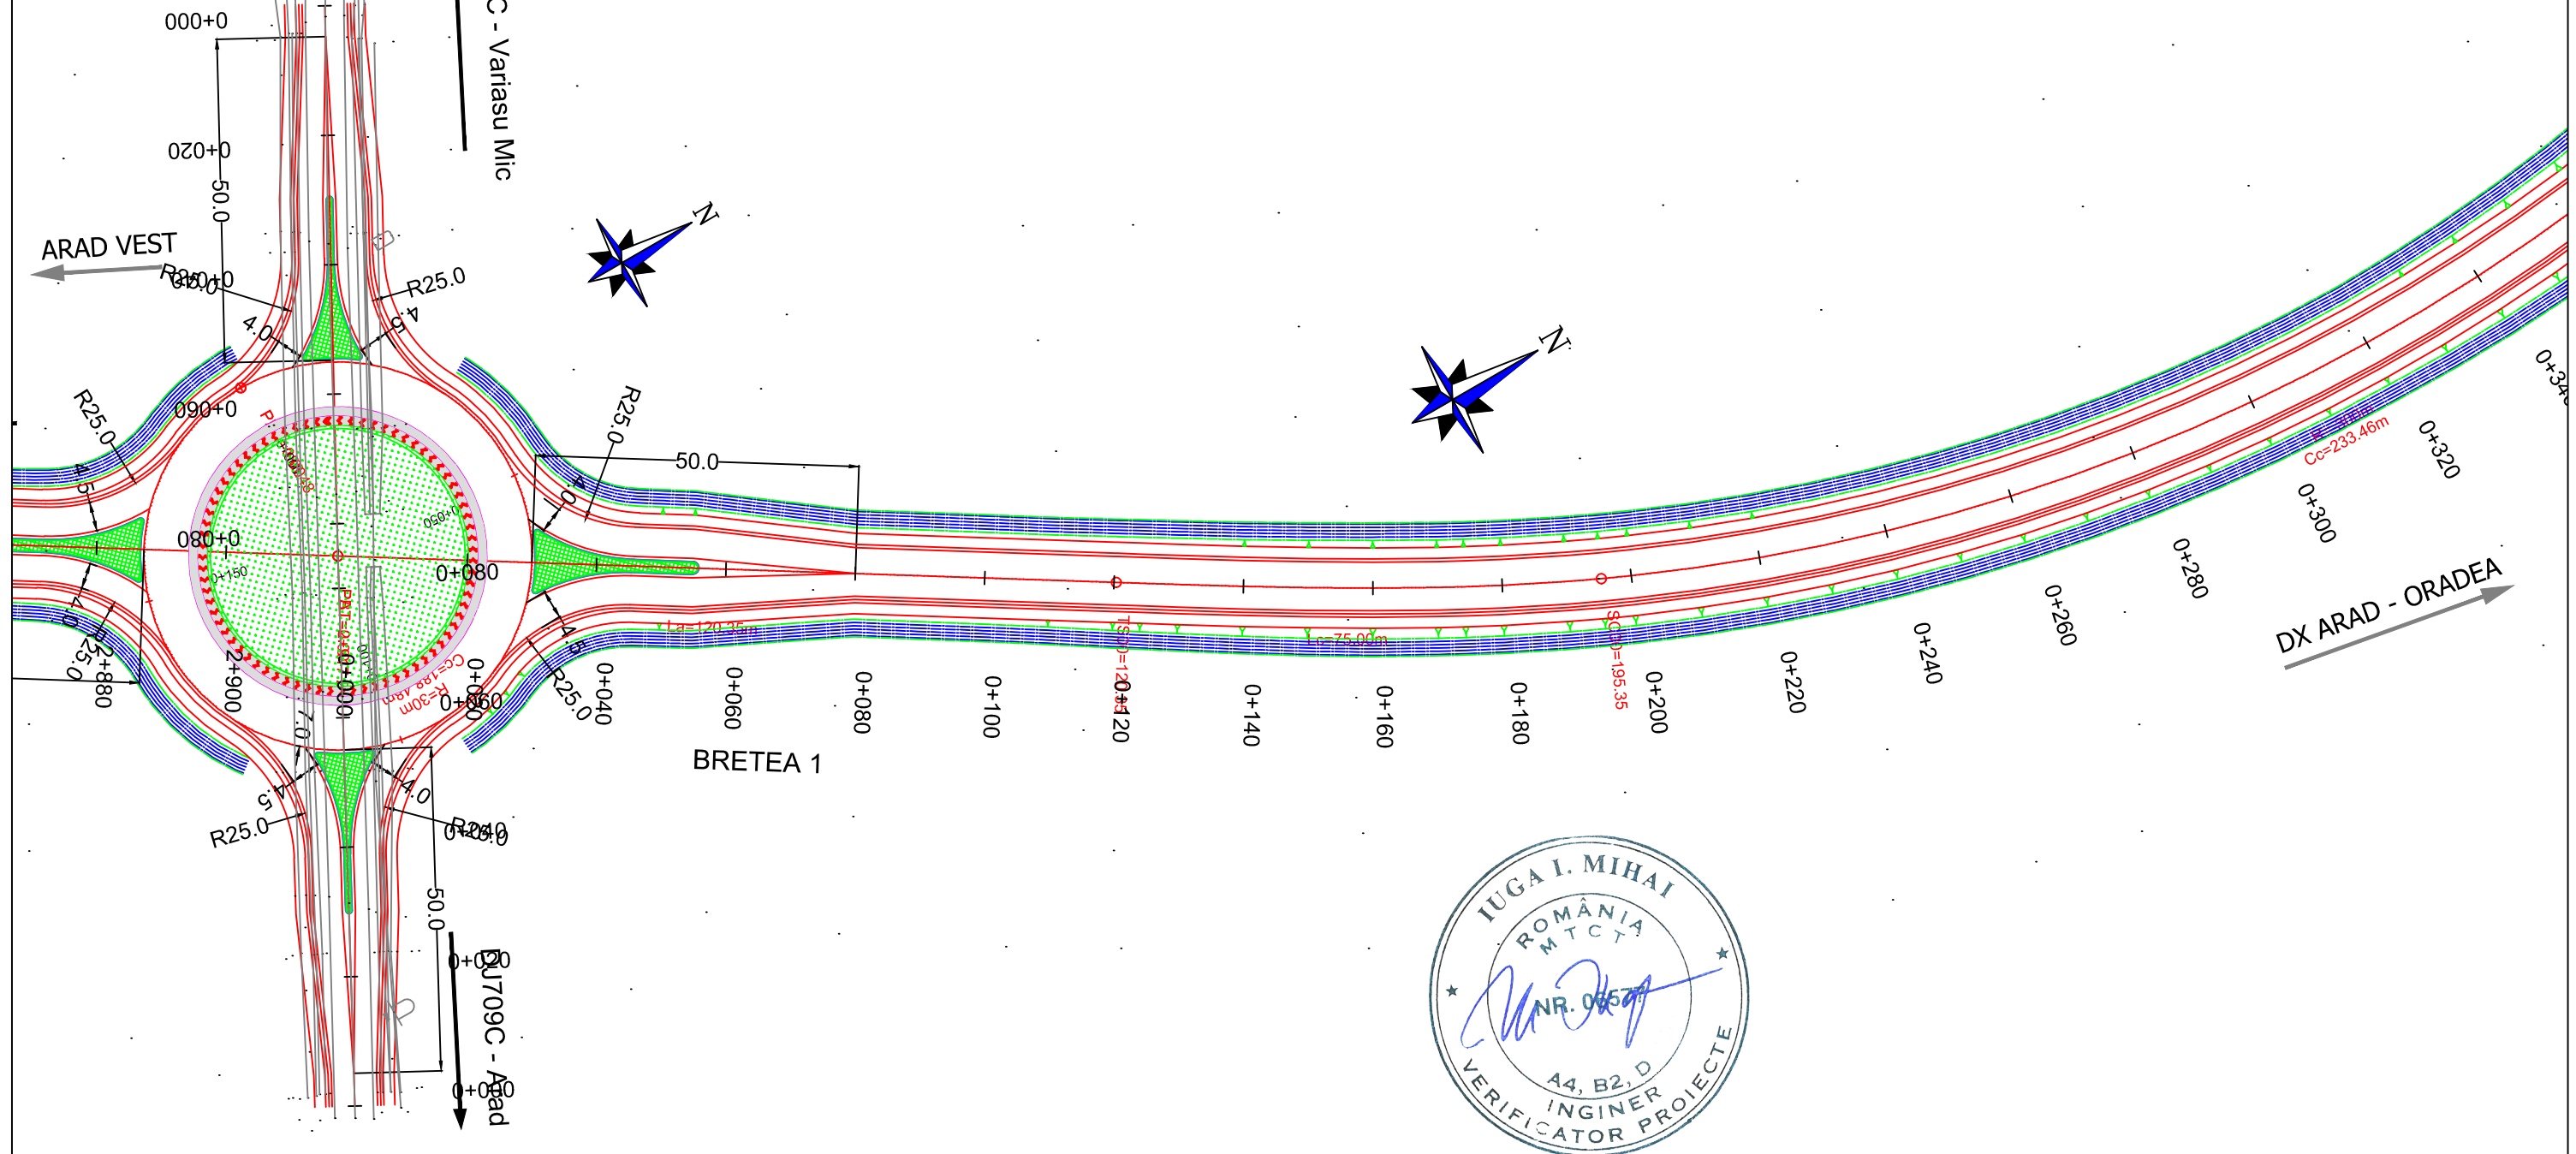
0+000
C - Variasu Mic
0+020
50.0
ARAD VEST
R25.0
R25.0
4.0
4.5
N
N
0+060
R25.0
R25.0
50.0
4.5
4.5
0+080
0+080
0+150
4.0
R25.0
2+880
2+900
7.0
PR1=0+000
Cc=189.48m
R=30m
0+060
R25.0
4.5
La=120.35m
Lc=75.00m
TS=120.35
SC=195.35
Cc=233.46m
0+040
0+060
0+080
0+100
0+120
0+140
0+160
0+180
0+200
0+220
0+240
0+260
0+280
0+300
0+320
0+34
DX ARAD - ORADEA
BRETEA 1
R25.0
4.5
4.0
R25.0
0+040
50.0
0+020
DJ709C - Arad
0+000
IUGA I. MIHAI
ROMÂNIA
MTCT
NR. 06577
A4, B2, D
INGINER
VERIFICATOR PROIECTE